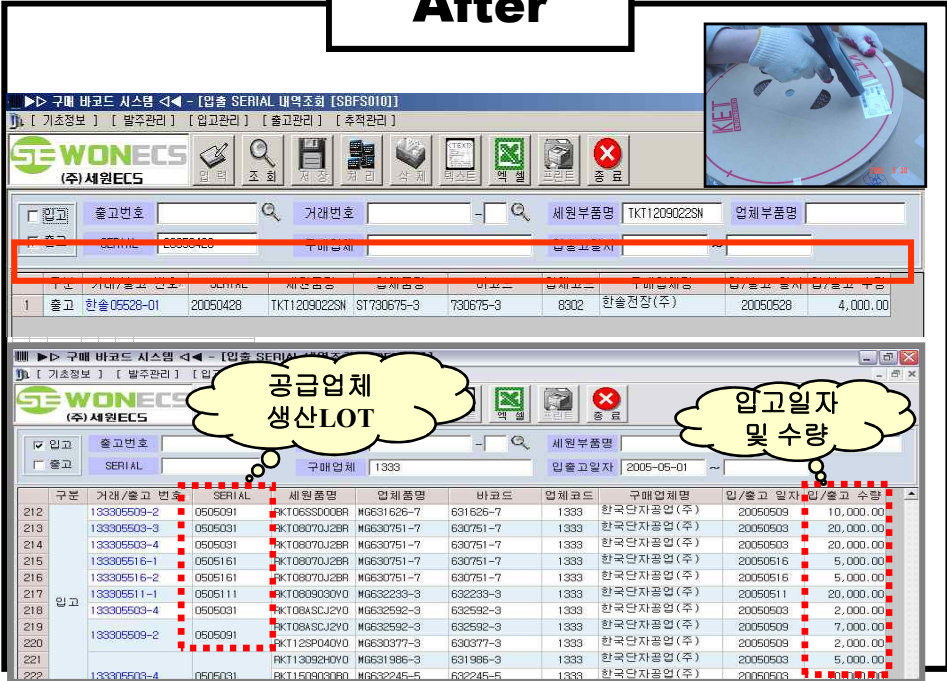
After

▶▷ 구매 바코드 시스템 ◁◀ - [입출 SERIAL 내역조회 [SBFS010]]
[ 기초정보 ] [ 발주관리 ] [ 입고관리 ] [ 출고관리 ] [ 추적관리 ]

WONECS
(주)세원ECS

입력 조회 저장 처리 삭제 텍스트 엑셀 프린트 종료

입고 출고 출고번호 거래번호 - 세원부품명 TKT1209022SN 업체부품명
SERIAL 20050428 구매업체 입출고일자 ~

| 구분 | 거래/출고 번호 | SERIAL | 세원품명 | 업체품명 | 바코드 | 업체코드 | 구매업체명 | 입/출고 일자 | 입/출고 수량 |
|---|---|---|---|---|---|---|---|---|---|
| 1 출고 | 한솔05528-01 | 20050428 | TKT1209022SN | ST730675-3 | 730675-3 | 8302 | 한솔전장(주) | 20050528 | 4,000.00 |

▶▷ 구매 바코드 시스템 ◁◀ - [입출 SERIAL 내역조회
[ 기초정보 ] [ 발주관리 ] [ 입고

WONECS
(주)세원ECS

엑셀 프린트 종료

공급업체 생산LOT

입고일자 및 수량

입고 출고 출고번호 - 세원부품명
SERIAL 구매업체 1333 입출고일자 2005-05-01 ~

| | 구분 | 거래/출고 번호 | SERIAL | 세원품명 | 업체품명 | 바코드 | 업체코드 | 구매업체명 | 입/출고 일자 | 입/출고 수량 |
|---|---|---|---|---|---|---|---|---|---|---|
| 212 | 입고 | 133305509-2 | 0505091 | RKT06SSD00BR | MG631626-7 | 631626-7 | 1333 | 한국단자공업(주) | 20050509 | 10,000.00 |
| 213 | | 133305503-3 | 0505031 | RKT08070J2BR | MG630751-7 | 630751-7 | 1333 | 한국단자공업(주) | 20050503 | 20,000.00 |
| 214 | | 133305503-4 | 0505031 | RKT08070J2BR | MG630751-7 | 630751-7 | 1333 | 한국단자공업(주) | 20050503 | 20,000.00 |
| 215 | | 133305516-1 | 0505161 | RKT08070J2BR | MG630751-7 | 630751-7 | 1333 | 한국단자공업(주) | 20050516 | 5,000.00 |
| 216 | | 133305516-2 | 0505161 | RKT08070J2BR | MG630751-7 | 630751-7 | 1333 | 한국단자공업(주) | 20050516 | 5,000.00 |
| 217 | | 133305511-1 | 0505111 | RKT080903OYO | MG632233-3 | 632233-3 | 1333 | 한국단자공업(주) | 20050511 | 20,000.00 |
| 218 | | 133305503-4 | 0505031 | RKT08ASCJ2YO | MG632592-3 | 632592-3 | 1333 | 한국단자공업(주) | 20050503 | 2,000.00 |
| 219 | | 133305509-2 | 0505091 | RKT08ASCJ2YO | MG632592-3 | 632592-3 | 1333 | 한국단자공업(주) | 20050509 | 7,000.00 |
| 220 | | | | RKT12SP040YO | MG630377-3 | 630377-3 | 1333 | 한국단자공업(주) | 20050509 | 2,000.00 |
| 221 | | | | RKT13092H0YO | MG631986-3 | 631986-3 | 1333 | 한국단자공업(주) | 20050503 | 5,000.00 |
| 222 | | 133305503-4 | 0505031 | RKT150903OBO | MG632245-5 | 632245-5 | 1333 | 한국단자공업(주) | 20050503 | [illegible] |